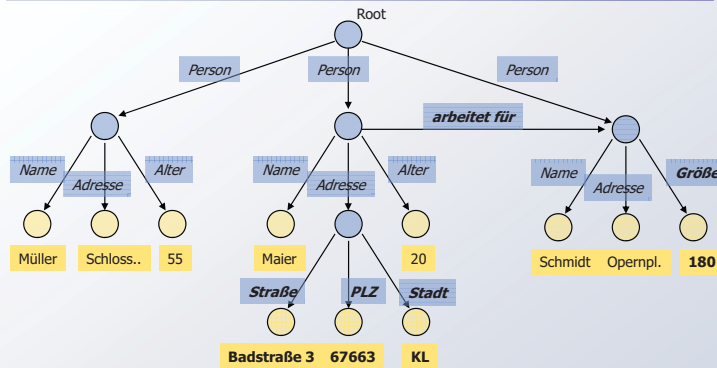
Root

Person

Person

Person

arbeitet für

Name

Adresse

Alter

Name

Adresse

Alter

Name

Adresse

Größe

Müller

Schloss..

55

Maier

20

Schmidt

Opernpl.

180

Straße

PLZ

Stadt

Badstraße 3

67663

KL